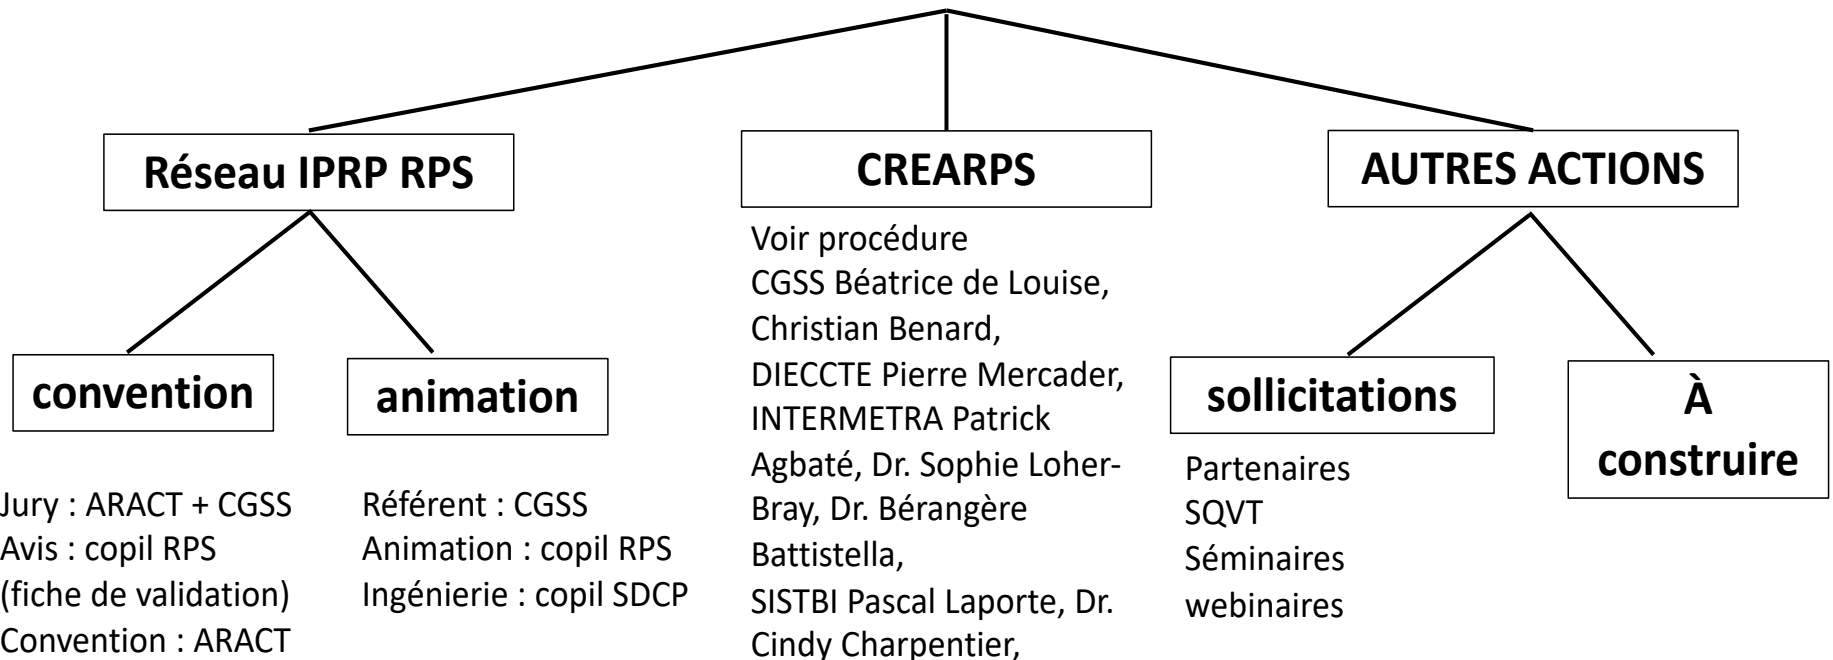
Réseau IPRP RPS

CREARPS

AUTRES ACTIONS

convention

animation

Jury : ARACT + CGSS
Avis : copil RPS
(fiche de validation)
Convention : ARACT

Référent : CGSS
Animation : copil RPS
Ingénierie : copil SDCP

Voir procédure
CGSS Béatrice de Louise, Christian Benard, DIECCTE Pierre Mercader, INTERMETRA Patrick Agbaté, Dr. Sophie Loher-Bray, Dr. Bérangère Battistella, SISTBI Pascal Laporte, Dr. Cindy Charpentier,

sollicitations

À construire

Partenaires
SQVT
Séminaires
webinaires